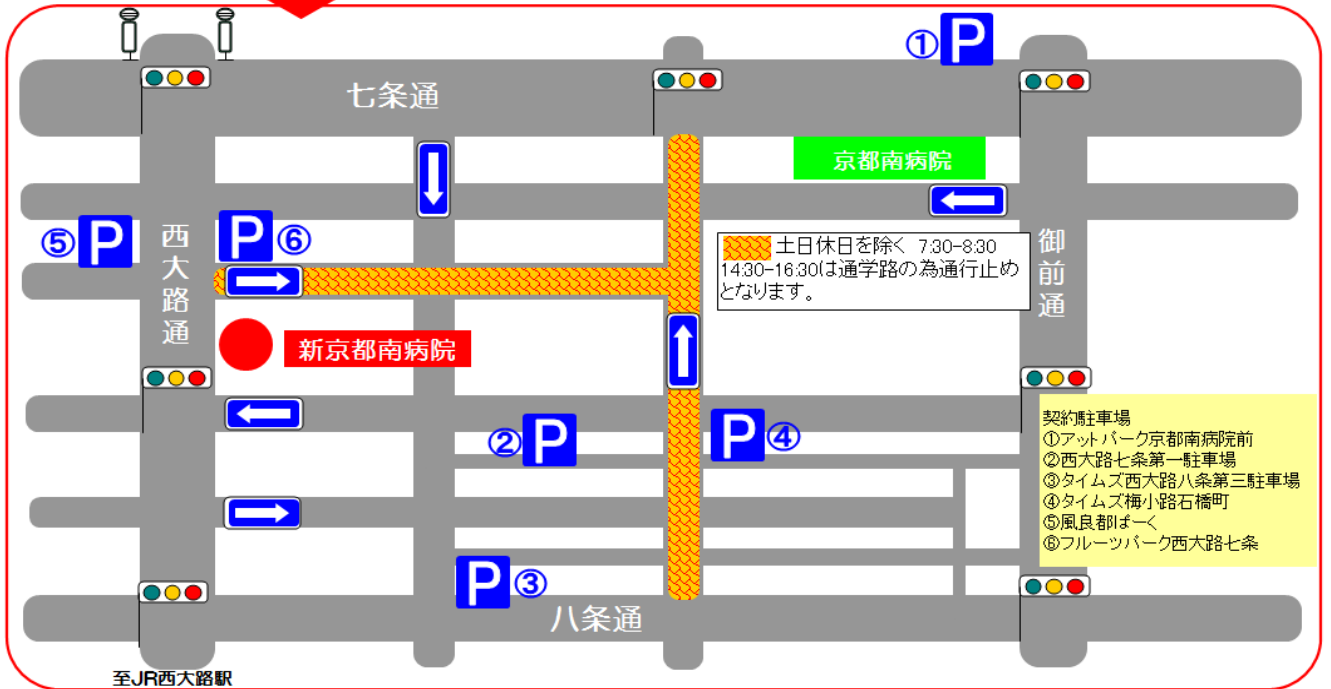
①P

七条通

京都南病院

⑤P

西大路通

P⑥

土日休日を除く 7:30-8:30 14:30-16:30は通学路の為通行止めとなります。

御前通

新京都南病院

②P

P④

契約駐車場
①アットパーク京都南病院前
②西大路七条第一駐車場
③タイムズ西大路八条第三駐車場
④タイムズ梅小路石橋町
⑤風良都ぱーく
⑥フルーツパーク西大路七条

P③

八条通

至JR西大路駅